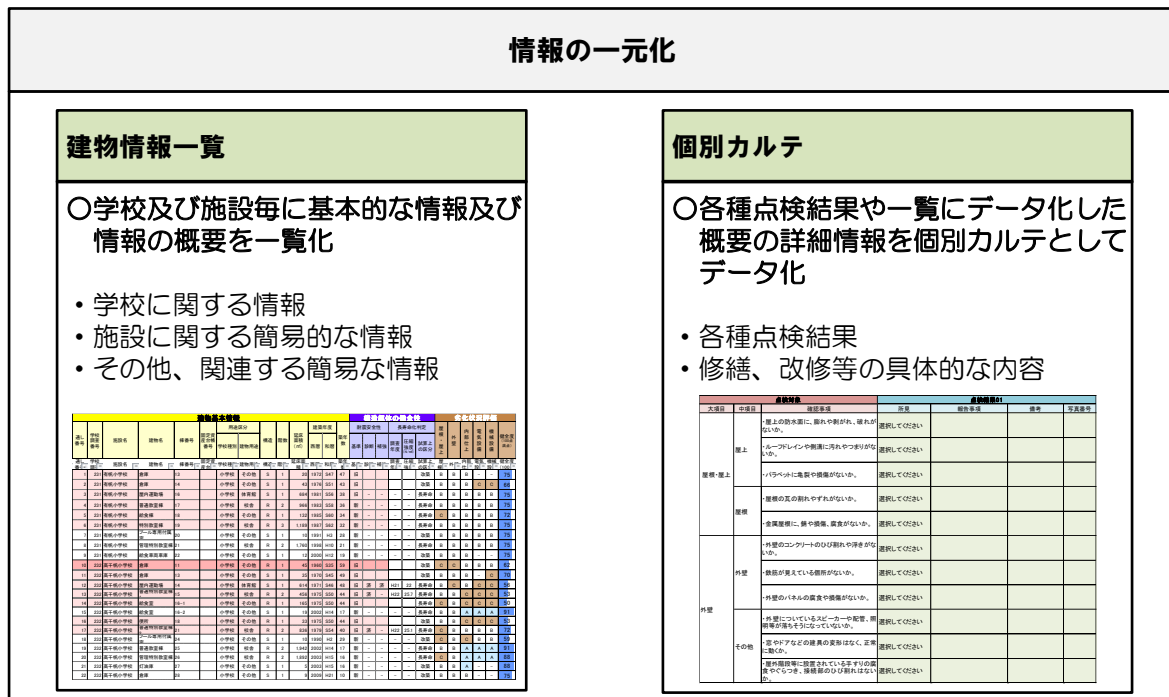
情報の一元化

建物情報一覧

○学校及び施設毎に基本的な情報及び情報の概要を一覧化

・学校に関する情報
・施設に関する簡易的な情報
・その他、関連する簡易な情報

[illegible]

個別カルテ

○各種点検結果や一覧にデータ化した概要の詳細情報を個別カルテとしてデータ化

・各種点検結果
・修繕、改修等の具体的な内容

| 点検対象 | | | 点検結果01 | | | |
|---|---|---|---|---|---|---|
| 大項目 | 中項目 | 確認事項 | 所見 | 報告事項 | 備考 | 写真番号 |
| 屋根・屋上 | 屋上 | ・屋上の防水面に、膨れや剥がれ、破れがないか。 | 選択してください | | | |
| | | ・ルーフドレインや側溝に汚れやつまりがないか。 | 選択してください | | | |
| | | ・パラペットに亀裂や損傷がないか。 | 選択してください | | | |
| | 屋根 | ・屋根の瓦の割れやずれがないか。 | 選択してください | | | |
| | | ・金属屋根に、錆や損傷、腐食がないか。 | 選択してください | | | |
| 外壁 | 外壁 | ・外壁のコンクリートのひび割れや浮きがないか。 | 選択してください | | | |
| | | ・鉄筋が見えている箇所がないか。 | 選択してください | | | |
| | | ・外壁のパネルの腐食や損傷がないか。 | 選択してください | | | |
| | その他 | ・外壁についているスピーカーや配管、照明等が落ちそうになっていないか。 | 選択してください | | | |
| | | ・窓やドアなどの建具の変形はなく、正常に動くか。 | 選択してください | | | |
| | | ・屋外階段等に設置されている手すりの腐食やぐらつき、接続部のひび割れはないか。 | 選択してください | | | |